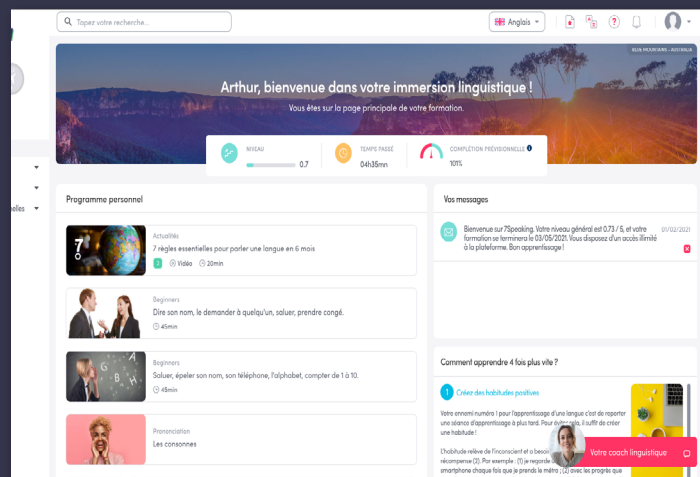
Tapez votre recherche...

Anglais

BLUE MOUNTAINS - AUSTRALIA

Arthur, bienvenue dans votre immersion linguistique !

Vous êtes sur la page principale de votre formation.

NIVEAU
0.7

TEMPS PASSÉ
04h35mn

COMPLÉTION PRÉVISIONNELLE
101%

elles

Programme personnel

Actualités
7 règles essentielles pour parler une langue en 6 mois
Vidéo 20min

Beginners
Dire son nom, le demander à quelqu'un, saluer, prendre congé.
45min

Beginners
Saluer, épeler son nom, son téléphone, l'alphabet, compter de 1 à 10.
45min

Prononciation
Les consonnes

Vos messages

Bienvenue sur 7Speaking. Votre niveau général est 0.73 / 5, et votre formation se terminera le 03/05/2021. Vous disposez d'un accès illimité à la plateforme. Bon apprentissage !

01/02/2021

Comment apprendre 4 fois plus vite ?

1 Créez des habitudes positives

Votre ennemi numéro 1 pour l'apprentissage d'une langue c'est de reporter une séance d'apprentissage à plus tard. Pour éviter cela, il suffit de créer une habitude !

L'habitude relève de l'inconscient et a besoin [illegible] récompense (2). Par exemple : (1) je regarde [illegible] smartphone chaque fois que je prends le métro ; (2) avec les progrès

Votre coach linguistique